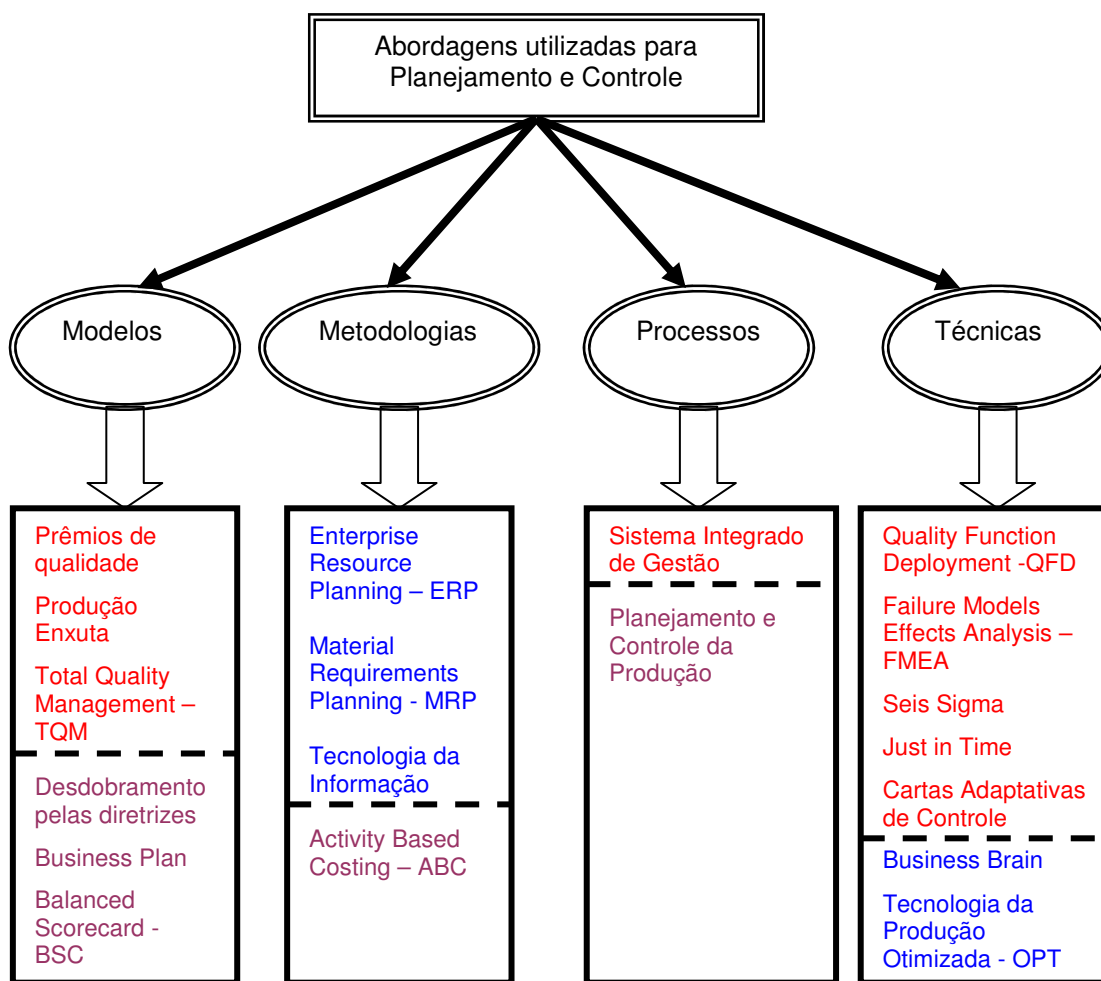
Abordagens utilizadas para Planejamento e Controle

Modelos

Metodologias

Processos

Técnicas

Prêmios de qualidade

Produção Enxuta

Total Quality Management – TQM

Desdobramento pelas diretrizes

Business Plan

Balanced Scorecard - BSC

Enterprise Resource Planning – ERP

Material Requirements Planning - MRP

Tecnologia da Informação

Activity Based Costing – ABC

Sistema Integrado de Gestão

Planejamento e Controle da Produção

Quality Function Deployment -QFD

Failure Models Effects Analysis – FMEA

Seis Sigma

Just in Time

Cartas Adaptativas de Controle

Business Brain

Tecnologia da Produção Otimizada - OPT